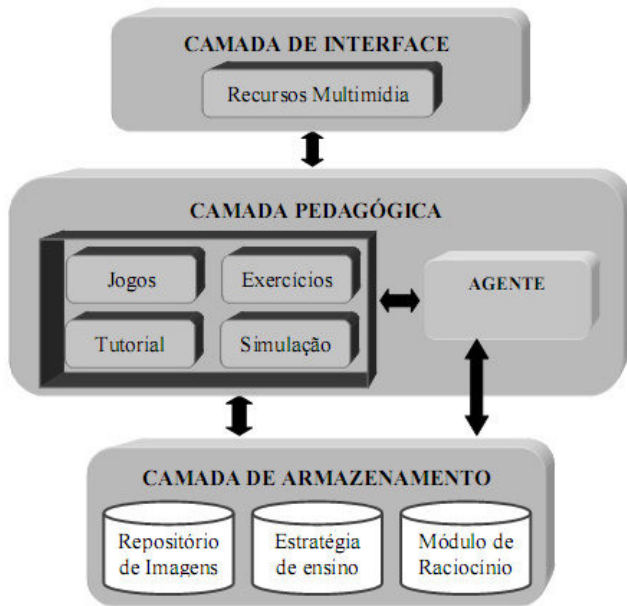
CAMADA DE INTERFACE

Recursos Multimídia

CAMADA PEDAGÓGICA

Jogos

Exercícios

Tutorial

Simulação

AGENTE

CAMADA DE ARMAZENAMENTO

Repositório de Imagens

Estratégia de ensino

Módulo de Raciocínio